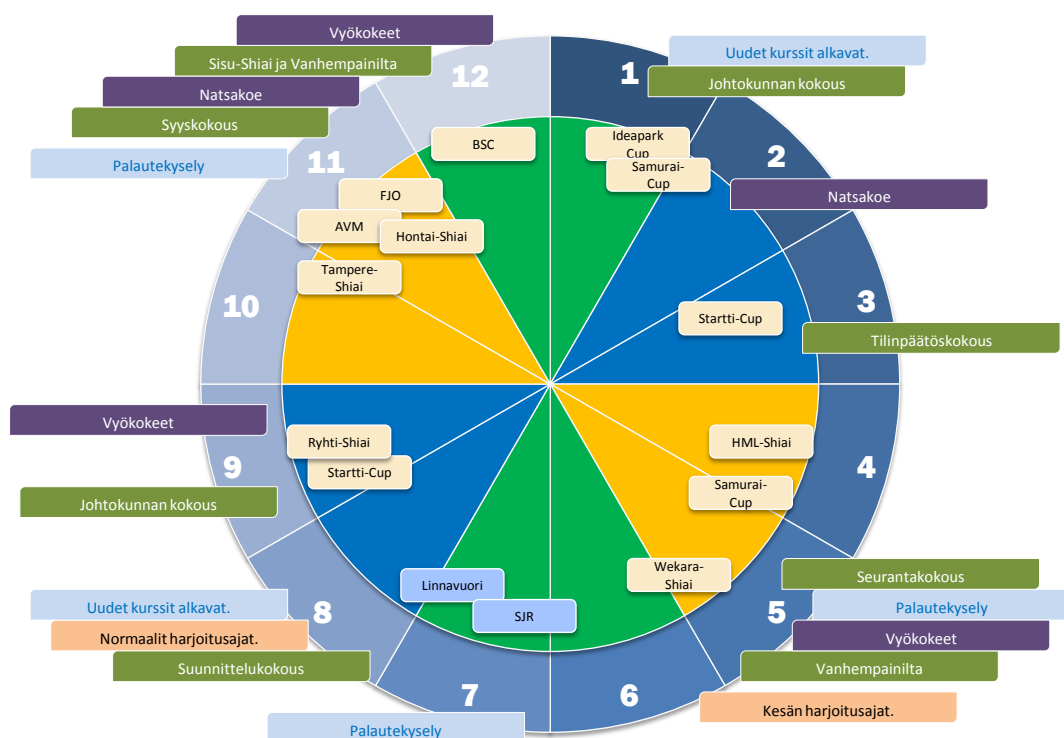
Vyökokeet
Sisu-Shiai ja Vanhempainilta
Natsakoe
Syyskokous
Palautekysely
12
11
BSC
FJO
AVM
Hontai-Shiai
Tampere-Shiai
10

Uudet kurssit alkavat.
Johtokunnan kokous
1
Ideapark Cup
Samurai-Cup
2
Natsakoe
Startti-Cup
3
Tilinpäätöskokous

Vyökokeet
Ryhti-Shiai
Startti-Cup
9
Johtokunnan kokous

HML-Shiai
4
Samurai-Cup
Wekara-Shiai
Seurantakokous
5
Palautekysely
Vyökokeet
Vanhempainilta
Kesän harjoitusajat.
6

Linnavuori
SJR
Uudet kurssit alkavat.
8
Normaalit harjoitusajat.
Suunnittelukokous
7
Palautekysely